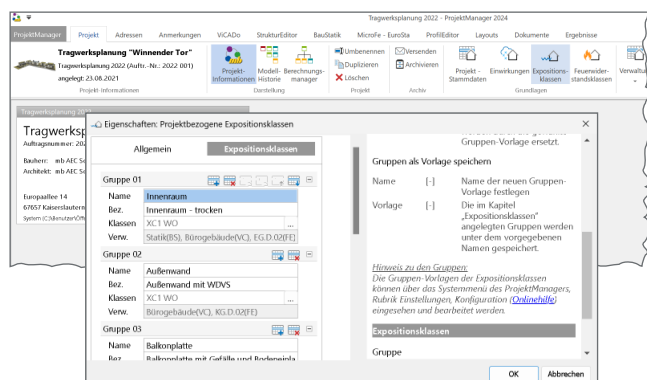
Tragwerksplanung 2022 - ProjektManager 2024

ProjektManager | Projekt | Adressen | Anmerkungen | ViCADo | StrukturEditor | BauStatik | MicroFe - Eisstatik | ProfilEditor | Layouts | Dokumente | Ergebnisse

Tragwerksplanung "Winnender Tor"
Tragwerksplanung 2022 (Auftr.-Nr.: 2022 001)
angelegt: 23.08.2021
Projekt-Informationen

Projekt-Informationen | Modell-Historie | Berechnungs-manager
Darstellung

Umbenennen | Duplizieren | Löschen
Projekt

Versenden | Archivieren
Archiv

Projekt - Stammdaten | Einwirkungen | Expositions-klassen | Feuerwider-standsklassen
Grundlagen

Verwaltu

Tragwerksp
Auftragsnummer: 20
Bauherr: mb AEC S
Architekt: mb AEC S
Europaallee 14
67657 Kaiserslautern
System (C:\Benutzer\Öff

Eigenschaften: Projektbezogene Expositionsklassen

Allgemein | Expositionsklassen

Gruppe 01
Name | Innenraum
Bez. | Innenraum - trocken
Klassen | XC1 WO
Verw. | Statik(BS), Bürogebäude(VC), EG.D.02(FE)

Gruppe 02
Name | Außenwand
Bez. | Außenwand mit WDVS
Klassen | XC1 WO
Verw. | Bürogebäude(VC), KG.D.02(FE)

Gruppe 03
Name | Balkonplatte
Bez. | Balkonplatte mit Gefälle und Bodeneinla

Gruppen-Vorlage ersetzt.

Gruppen als Vorlage speichern

Name [-] Name der neuen Gruppen-Vorlage festlegen

Vorlage [-] Die im Kapitel „Expositionsklassen" angelegten Gruppen werden unter dem vorgegebenen Namen gespeichert.

Hinweis zu den Gruppen:
Die Gruppen-Vorlagen der Expositionsklassen können über das Systemmenü des ProjektManagers, Rubrik Einstellungen, Konfiguration (Onlinehilfe) eingesehen und bearbeitet werden.

Expositionsklassen

Gruppe

OK | Abbrechen